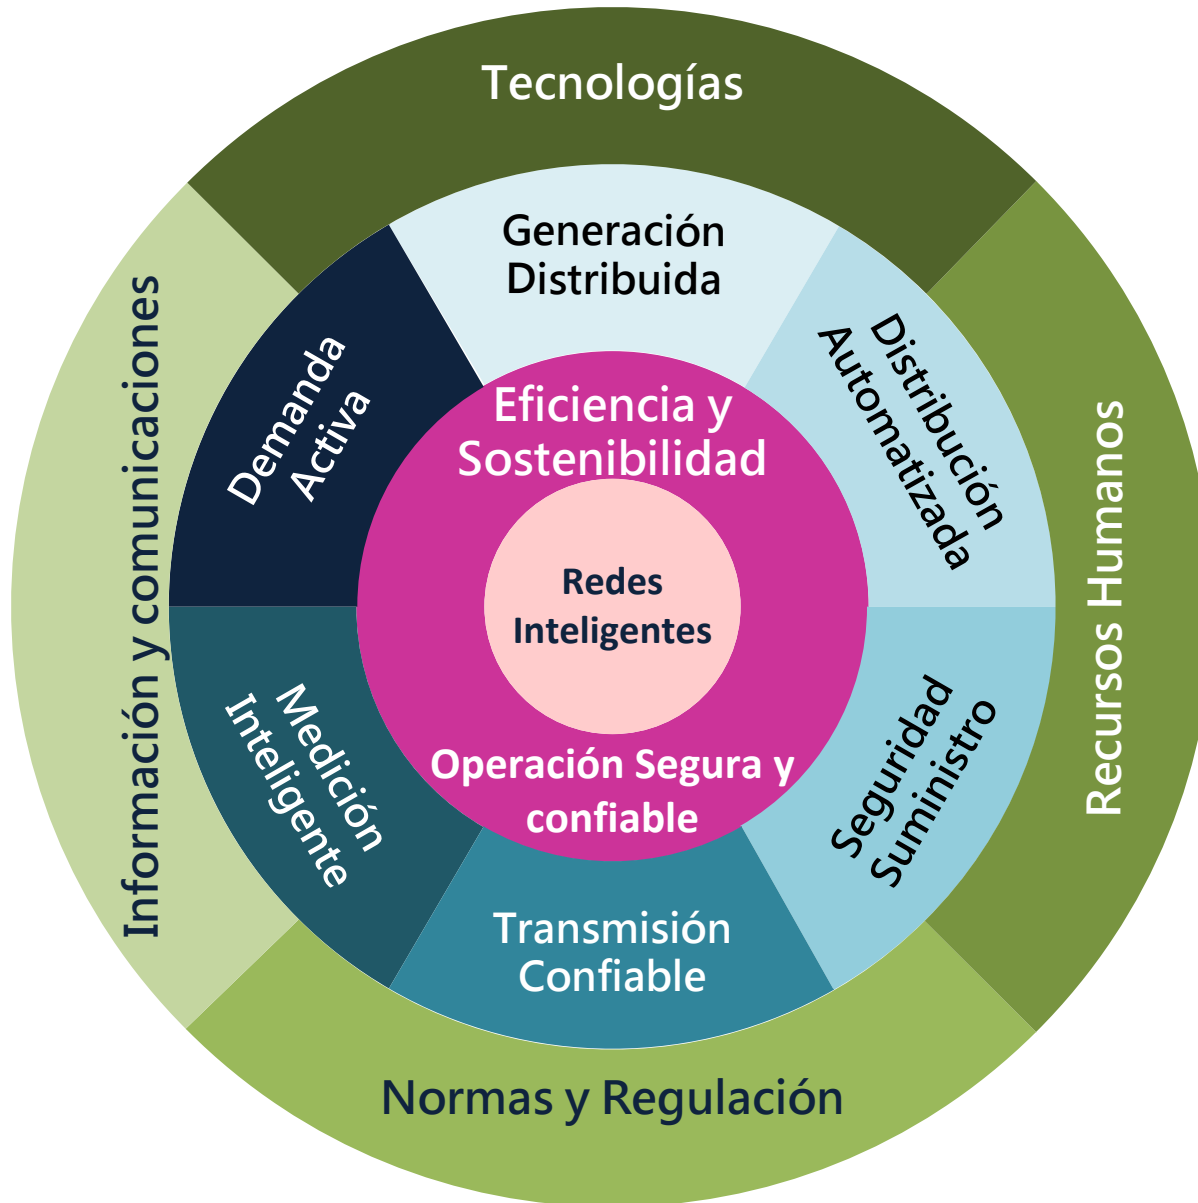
Tecnologías

Información y comunicaciones

Recursos Humanos

Normas y Regulación

Generación Distribuida

Distribución Automatizada

Seguridad Suministro

Transmisión Confiable

Medición Inteligente

Demanda Activa

Eficiencia y Sostenibilidad

Redes Inteligentes

Operación Segura y confiable